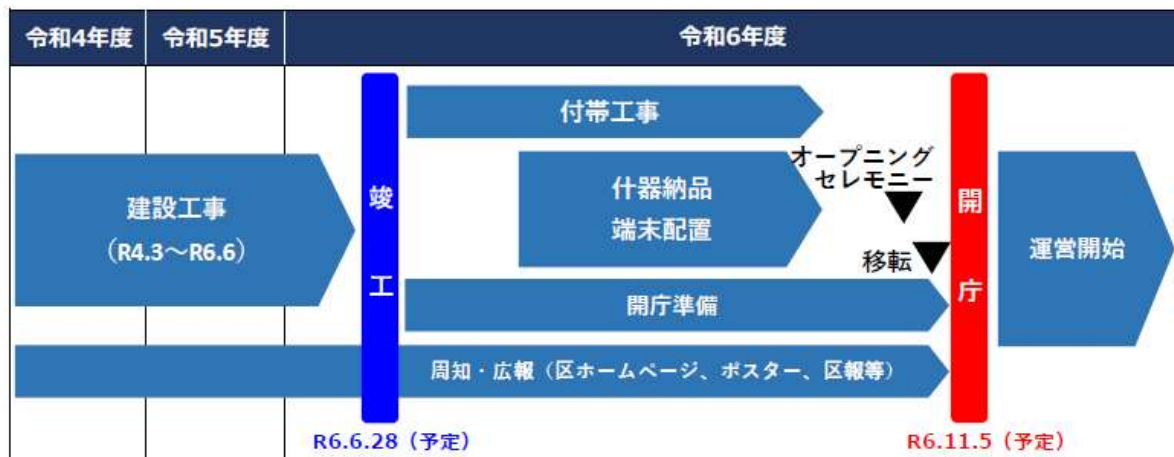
| 令和4年度 | 令和5年度 | 令和6年度 |
|---|---|---|

建設工事
（R4.3～R6.6）

竣工

付帯工事

什器納品
端末配置

オープニング
セレモニー

移転

開庁準備

開庁

運営開始

周知・広報（区ホームページ、ポスター、区報等）

R6.6.28（予定）

R6.11.5（予定）